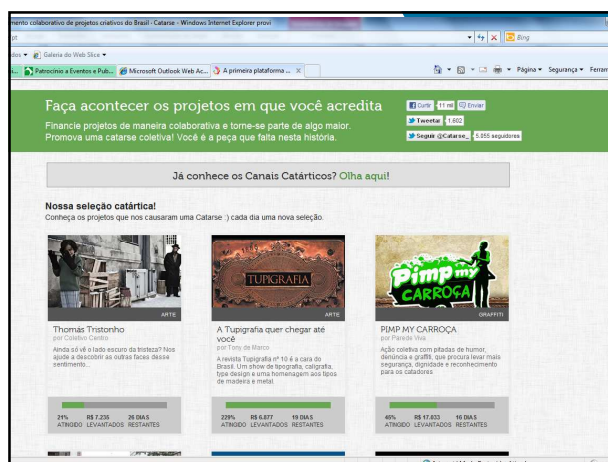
mento colaborativo de projetos criativos do Brasil - Catarse - Windows Internet Explorer provi

pt

Bing

dos ▾ Galeria do Web Slice ▾

Patrocínio a Eventos e Pub... Microsoft Outlook Web Ac... A primeira plataforma ... ✕

Página ▾ Segurança ▾ Ferram

Faça acontecer os projetos em que você acredita

Financie projetos de maneira colaborativa e torne-se parte de algo maior. Promova uma catarse coletiva! Você é a peça que falta nesta história.

Curtir 11 mil Enviar

Tweetar 1.802

Seguir @Catarse_ 5.955 seguidores

Já conhece os Canais Catárticos? Olha aqui!

Nossa seleção catártica!

Conheça os projetos que nos causaram uma Catarse :) cada dia uma nova seleção.

ARTE

Thomás Tristonho

por Coletivo Centro

Ainda só vê o lado escuro da tristeza? Nos ajude a descobrir as outras faces desse sentimento...

21% ATINGIDO R$ 7.235 LEVANTADOS 26 DIAS RESTANTES

TUPIGRAFIA

ARTE

A Tupigrafia quer chegar até você

por Tony de Marco

A revista Tupigrafia nº 10 é a cara do Brasil. Um show de tipografia, caligrafia, type design e uma homenagem aos tipos de madeira e metal.

229% ATINGIDO R$ 6.877 LEVANTADOS 19 DIAS RESTANTES

Pimp my CARROÇA

GRAFFITI

PIMP MY CARROÇA

por Parada Viva

Ação coletiva com pitadas de humor, denúncia e graffiti, que procura levar mais segurança, dignidade e reconhecimento para os catadores

46% ATINGIDO R$ 17.833 LEVANTADOS 16 DIAS RESTANTES